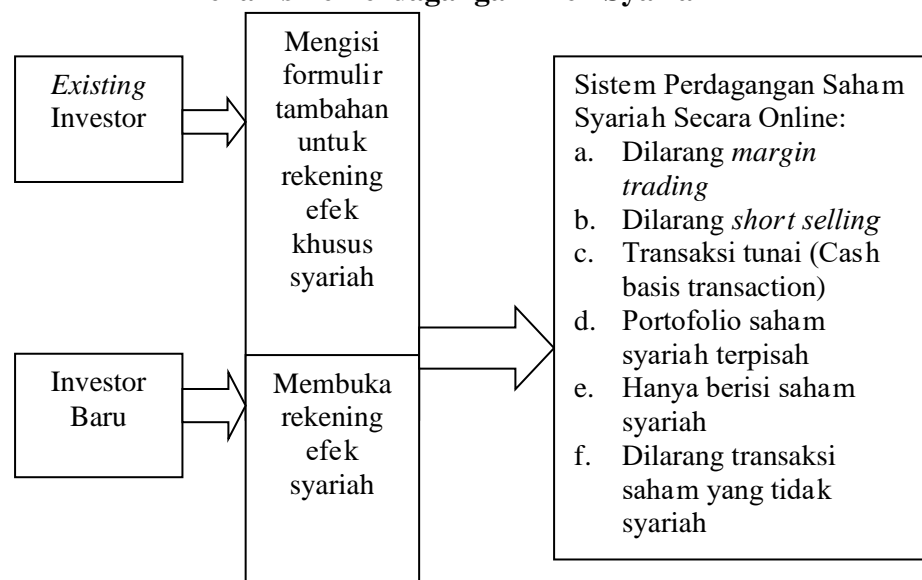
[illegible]

*Existing* Investor

Mengisi formulir tambahan untuk rekening efek khusus syariah

Investor Baru

Membuka rekening efek syariah

Sistem Perdagangan Saham Syariah Secara Online:
a. Dilarang *margin trading*
b. Dilarang *short selling*
c. Transaksi tunai (Cash basis transaction)
d. Portofolio saham syariah terpisah
e. Hanya berisi saham syariah
f. Dilarang transaksi saham yang tidak syariah